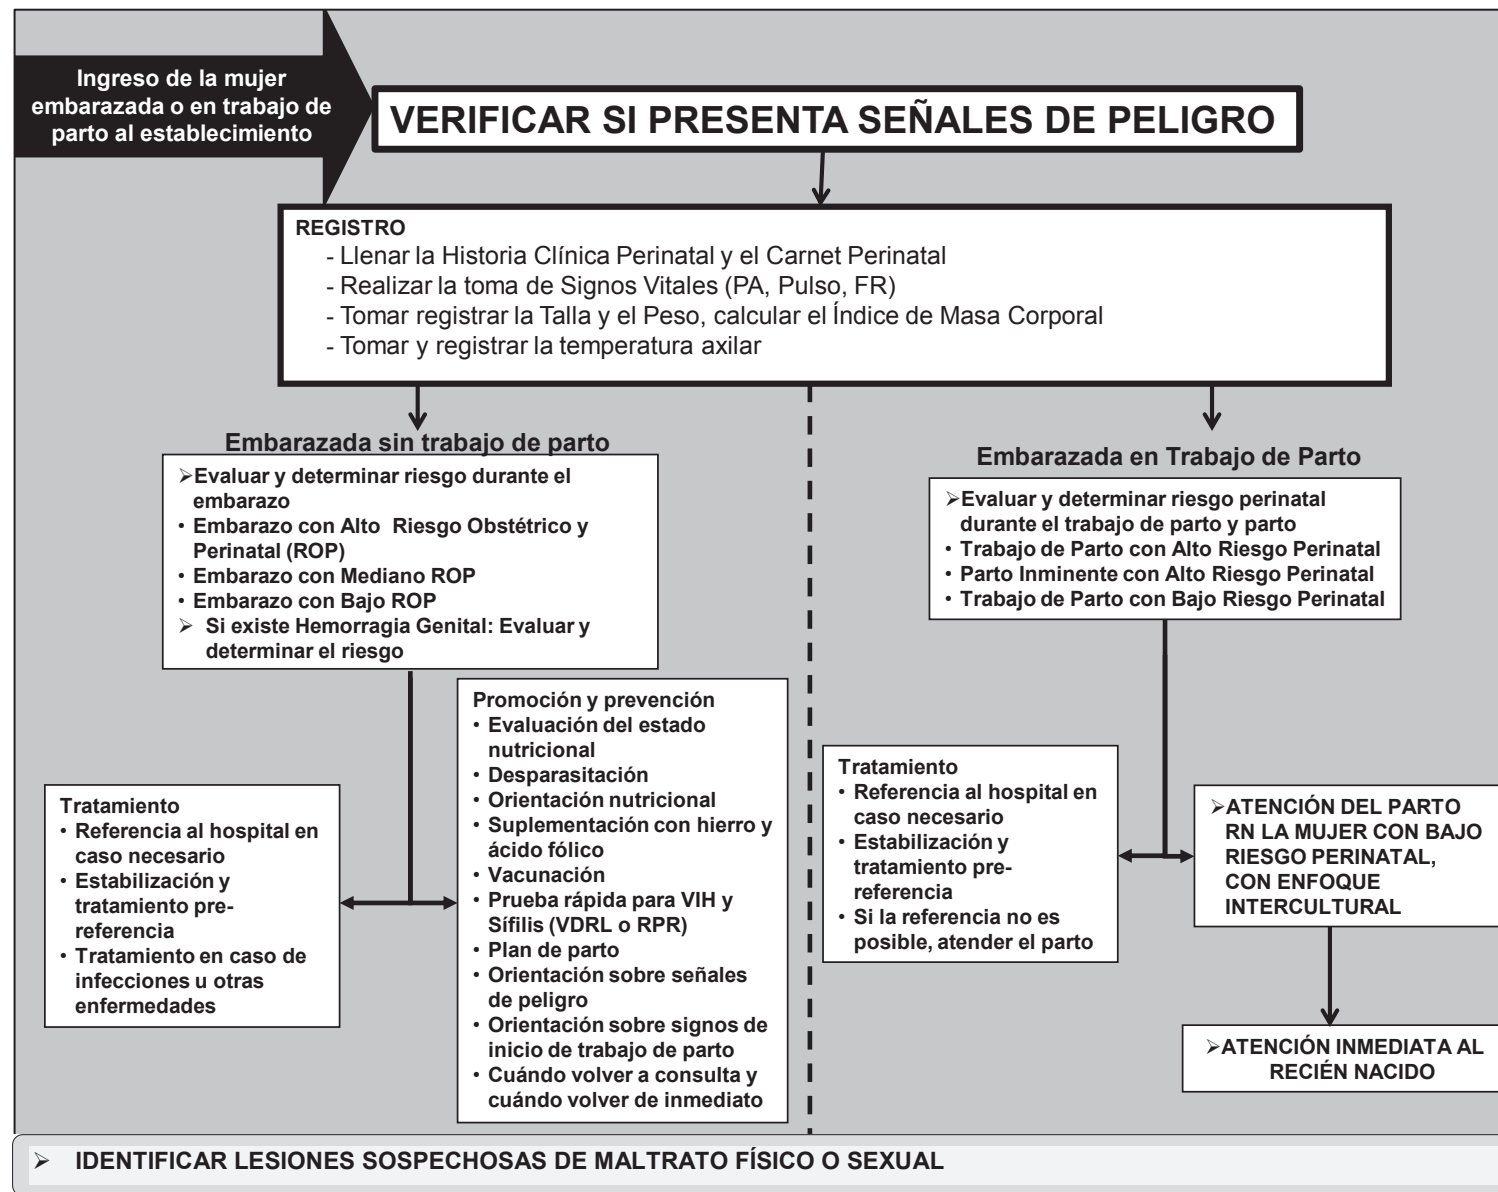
Ingreso de la mujer embarazada o en trabajo de parto al establecimiento

VERIFICAR SI PRESENTA SEÑALES DE PELIGRO

REGISTRO
- Llenar la Historia Clínica Perinatal y el Carnet Perinatal
- Realizar la toma de Signos Vitales (PA, Pulso, FR)
- Tomar registrar la Talla y el Peso, calcular el Índice de Masa Corporal
- Tomar y registrar la temperatura axilar

Embarazada sin trabajo de parto

➢Evaluar y determinar riesgo durante el embarazo
• Embarazo con Alto Riesgo Obstétrico y Perinatal (ROP)
• Embarazo con Mediano ROP
• Embarazo con Bajo ROP
➢ Si existe Hemorragia Genital: Evaluar y determinar el riesgo

Tratamiento
• Referencia al hospital en caso necesario
• Estabilización y tratamiento pre-referencia
• Tratamiento en caso de infecciones u otras enfermedades

Promoción y prevención
• Evaluación del estado nutricional
• Desparasitación
• Orientación nutricional
• Suplementación con hierro y ácido fólico
• Vacunación
• Prueba rápida para VIH y Sífilis (VDRL o RPR)
• Plan de parto
• Orientación sobre señales de peligro
• Orientación sobre signos de inicio de trabajo de parto
• Cuándo volver a consulta y cuándo volver de inmediato

Embarazada en Trabajo de Parto

➢Evaluar y determinar riesgo perinatal durante el trabajo de parto y parto
• Trabajo de Parto con Alto Riesgo Perinatal
• Parto Inminente con Alto Riesgo Perinatal
• Trabajo de Parto con Bajo Riesgo Perinatal

Tratamiento
• Referencia al hospital en caso necesario
• Estabilización y tratamiento pre-referencia
• Si la referencia no es posible, atender el parto

➢ATENCIÓN DEL PARTO RN LA MUJER CON BAJO RIESGO PERINATAL, CON ENFOQUE INTERCULTURAL

➢ATENCIÓN INMEDIATA AL RECIÉN NACIDO

➢ IDENTIFICAR LESIONES SOSPECHOSAS DE MALTRATO FÍSICO O SEXUAL